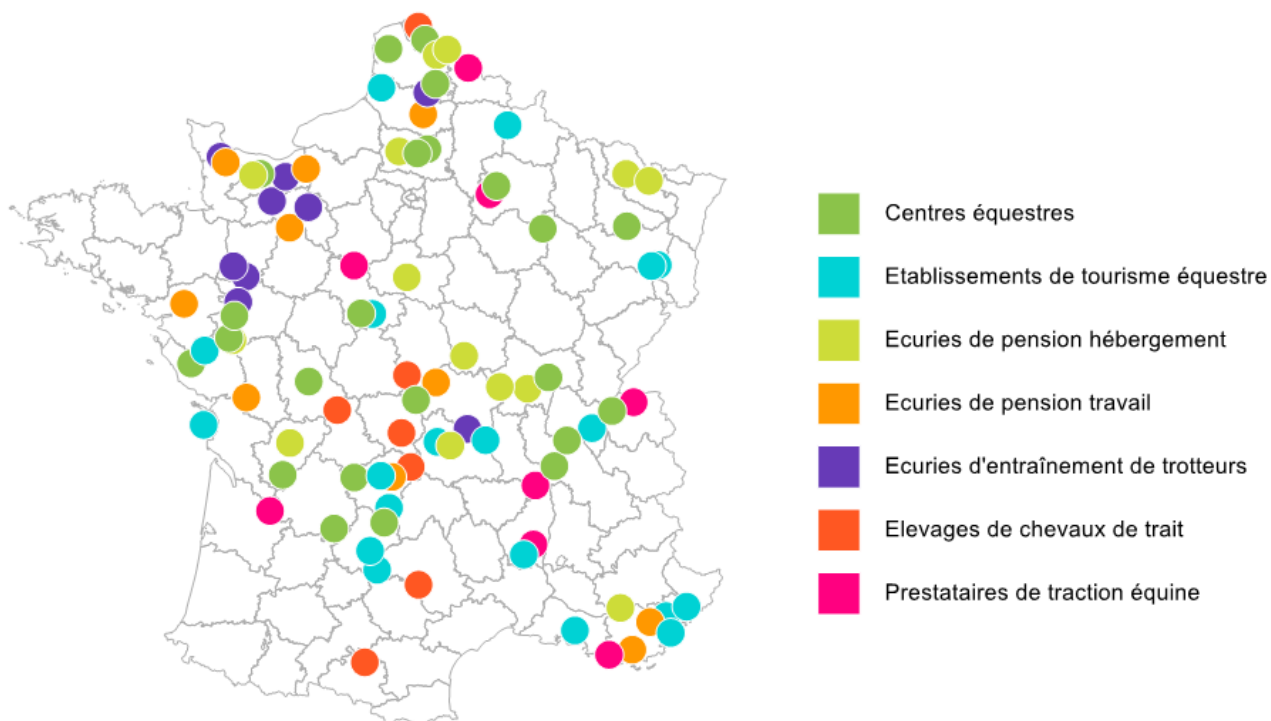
Centres équestres
Etablissements de tourisme équestre
Ecuries de pension hébergement
Ecuries de pension travail
Ecuries d'entraînement de trotteurs
Elevages de chevaux de trait
Prestataires de traction équine